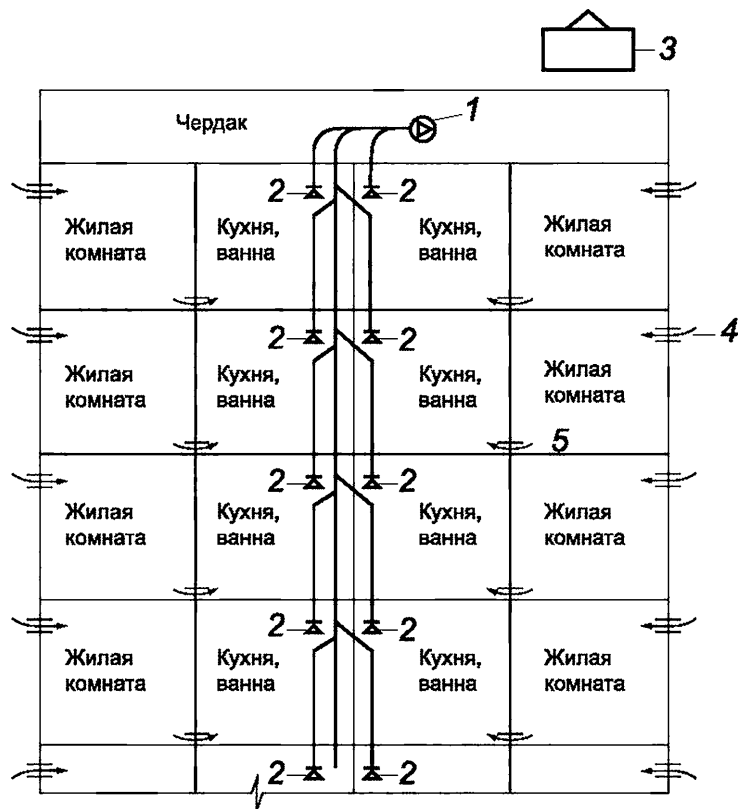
3

Чердак

1

2 2

Жилая комната

Кухня, ванна

Кухня, ванна

Жилая комната

2 2

4

Жилая комната

Кухня, ванна

Кухня, ванна

Жилая комната

5

2 2

Жилая комната

Кухня, ванна

Кухня, ванна

Жилая комната

2 2

Жилая комната

Кухня, ванна

Кухня, ванна

Жилая комната

2 2